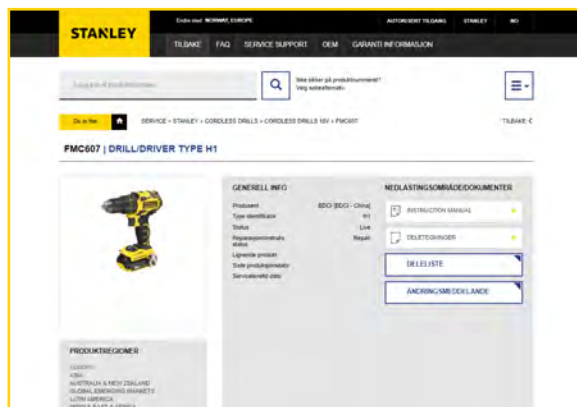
STANLEY

Endre sted: NORWAY, EUROPE

AUTORISERT TILGANG STANLEY NO

TILBAKE FAQ SERVICE SUPPORT OEM GARANTI INFORMASJON

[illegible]

Ikke sikker på produktnummeret? Velg søkeeffektivt›

Du er her: SERVICE › STANLEY › CORDLESS DRILLS › CORDLESS DRILLS 18V › FMC607

TILBAKE ‹

FMC607 | DRILL/DRIVER TYPE H1

GENERELL INFO

| | |
|---|---|
| Produsent | BDCI (BDCI - China) |
| Type identifikator | H1 |
| Status | Live |
| Reparasjonsinstruks status | Repair |
| Lignende produkt | |
| Siste produktgenerasjon | |
| Serviceklasse data | |

NEDLASTINGSOMRÅDE/DOKUMENTER

INSTRUCTION MANUAL

DELETEGNINGER

DELELISTE

ÄNDRINGSMEDDELANDE

PRODUKTREGIONER

EUROPE
ASIA
AUSTRALIA & NEW ZEALAND
GLOBAL EMERGING MARKETS
LATIN AMERICA
MIDDLE EAST & AFRICA